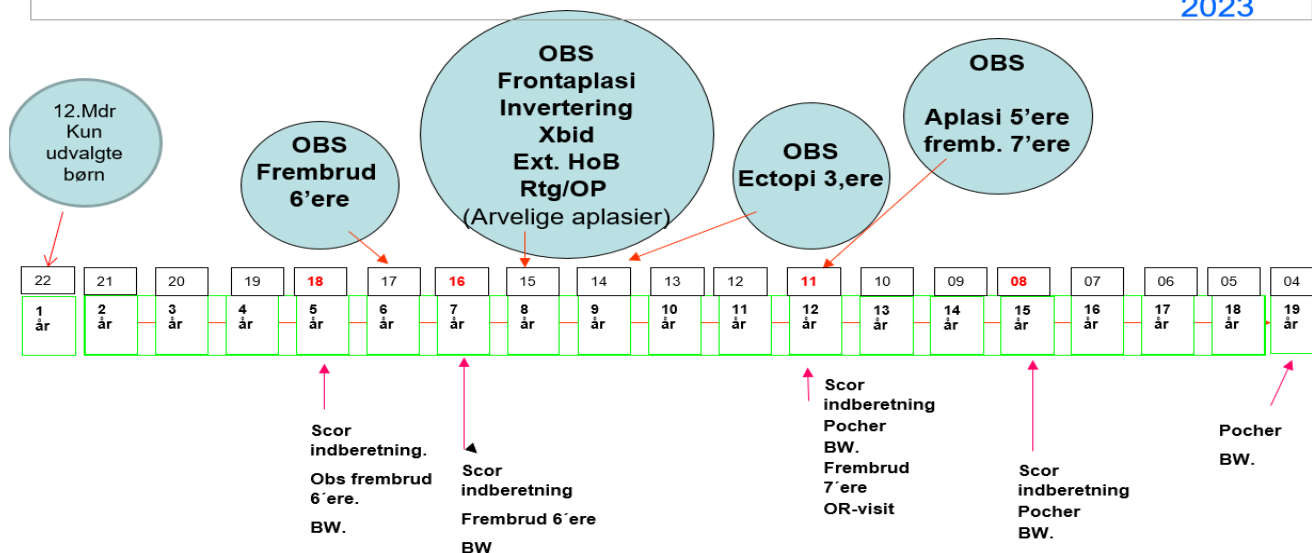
2023

12.Mdr
Kun
udvalgte
børn

OBS
Frembrud
6'ere

OBS
Frontaplasi
Invertering
Xbid
Ext. HoB
Rtg/OP
(Arvelige aplasier)

OBS
Ectopi 3,ere

OBS
Aplasi 5'ere
fremb. 7'ere

| 22 | 21 | 20 | 19 | 18 | 17 | 16 | 15 | 14 | 13 | 12 | 11 | 10 | 09 | 08 | 07 | 06 | 05 | 04 |
|---|---|---|---|---|---|---|---|---|---|---|---|---|---|---|---|---|---|---|
| 1 år | 2 år | 3 år | 4 år | 5 år | 6 år | 7 år | 8 år | 9 år | 10 år | 11 år | 12 år | 13 år | 14 år | 15 år | 16 år | 17 år | 18 år | 19 år |

Scor
indberetning.
Obs frembrud
6´ere.
BW.

Scor
indberetning
Frembrud 6´ere
BW

Scor
indberetning
Pocher
BW.
Frembrud
7´ere
OR-visit

Scor
indberetning
Pocher
BW.

Pocher
BW.